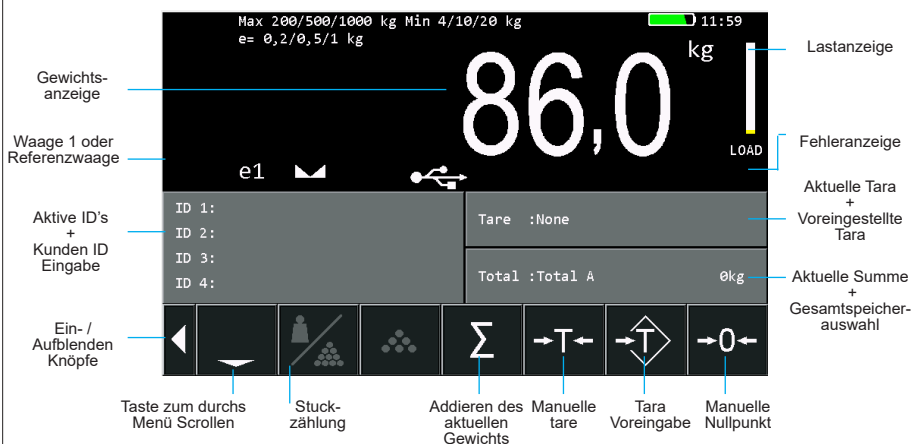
Max 200/500/1000 kg Min 4/10/20 kg
e= 0,2/0,5/1 kg

11:59

kg

86,0

LOAD

e1

Gewichtsanzeige

Lastanzeige

Waage 1 oder Referenzwaage

Fehleranzeige

ID 1:
ID 2:
ID 3:
ID 4:

Tare :None

Total :Total A 0kg

Aktive ID's + Kunden ID Eingabe

Aktuelle Tara + Voreingestellte Tara

Aktuelle Summe + Gesamtspeicherauswahl

Ein- / Aufblenden Knöpfe

$\sum$

→T←

→0←

Taste zum durchs Menü Scrollen

Stuckzählung

Addieren des aktuellen Gewichts

Manuelle tare

Tara Voreingabe

Manuelle Nullpunkt